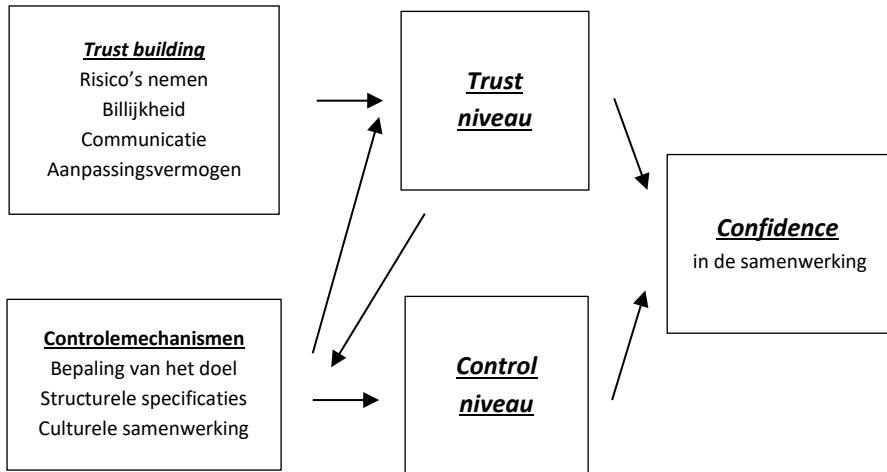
Trust building
Risico's nemen
Billijkheid
Communicatie
Aanpassingsvermogen

Trust niveau

Confidence
in de samenwerking

Controlemechanismen
Bepaling van het doel
Structurele specificaties
Culturele samenwerking

Control niveau